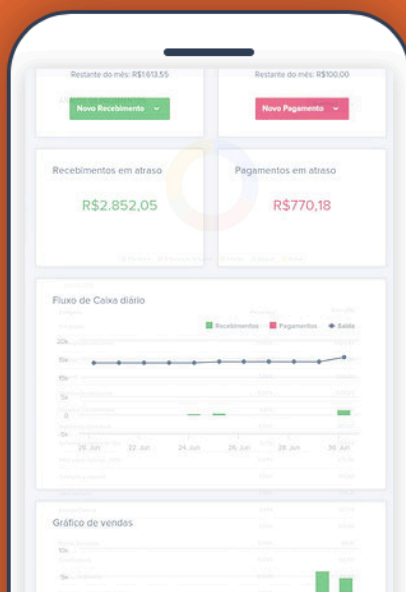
Restante do mês: R$1.613,55

Novo Recebimento

Restante do mês: R$100,00

Novo Pagamento

Recebimentos em atraso

R$2.852,05

Pagamentos em atraso

R$770,18

Fluxo de Caixa diário

Recebimentos Pagamentos Saldo

20k

15k

10k

5k

0

-5k

20. Jun

22. Jun

24. Jun

26. Jun

28. Jun

30. Jun

Gráfico de vendas

10k

5k